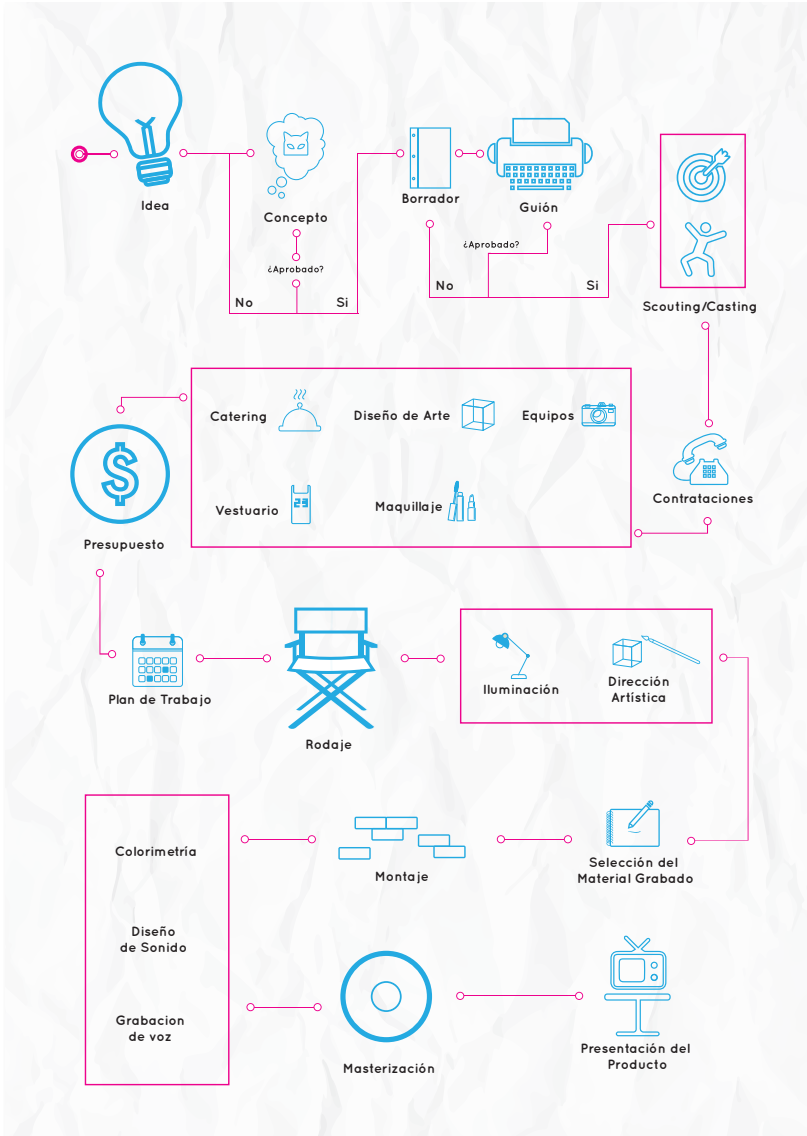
Idea

Concepto

¿Aprobado?

No

Si

Borrador

Guión

¿Aprobado?

No

Si

Scouting/Casting

Catering

Diseño de Arte

Equipos

Vestuario

Maquillaje

Presupuesto

Contrataciones

Plan de Trabajo

Rodaje

Iluminación

Dirección Artística

Colorimetría

Diseño de Sonido

Grabacion de voz

Montaje

Selección del Material Grabado

Masterización

Presentación del Producto